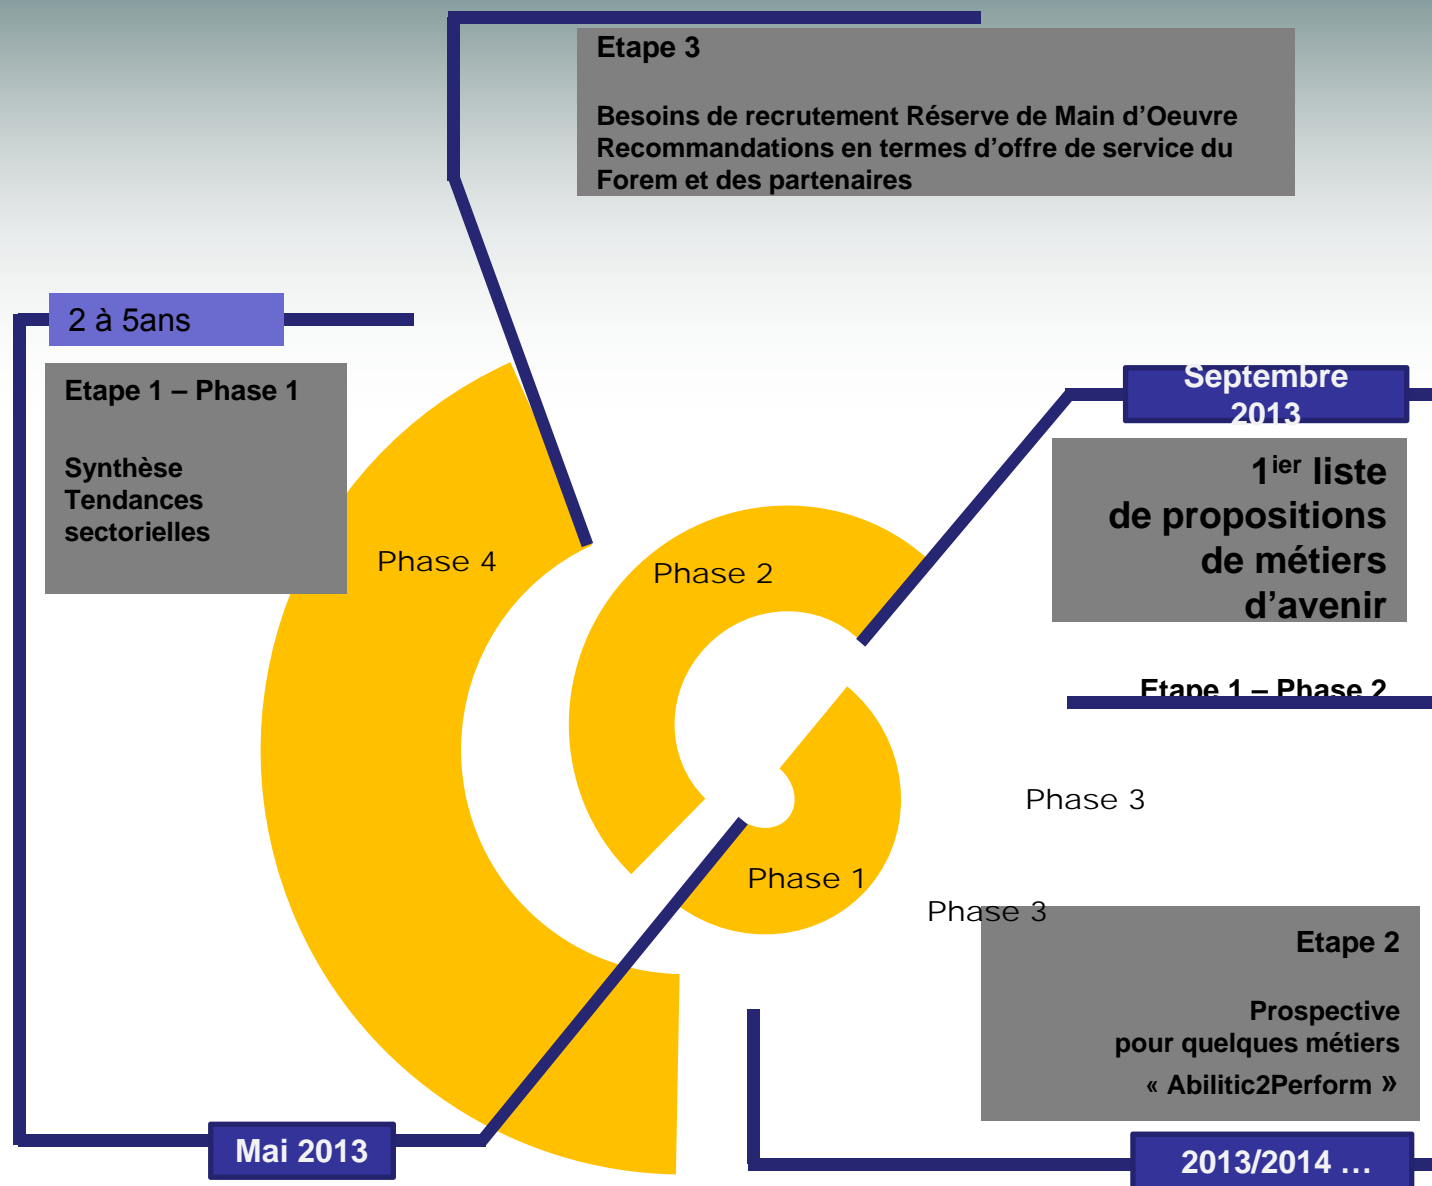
Etape 3

Besoins de recrutement Réserve de Main d'Oeuvre
Recommandations en termes d'offre de service du Forem et des partenaires

2 à 5ans

Etape 1 – Phase 1

Synthèse
Tendances sectorielles

Phase 4

Phase 2

Septembre 2013

$1^{ier}$ liste de propositions de métiers d'avenir

Etape 1 – Phase 2

Phase 3

Phase 1

Phase 3

Etape 2

Prospective pour quelques métiers « Abilitic2Perform »

Mai 2013

2013/2014 …